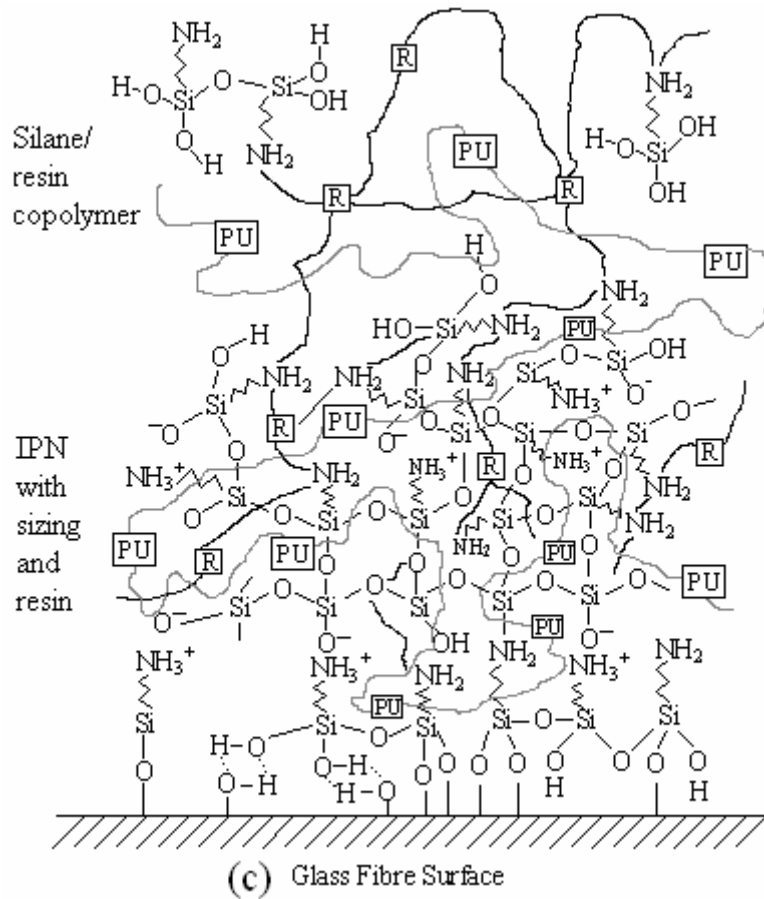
Silane/ resin copolymer

IPN with sizing and resin

$NH_2$ H-O Si O Si O H OH O H $NH_2$

R PU R PU PU

$NH_2$ H-O Si OH OH

H O HO Si $NH_2$ $NH_2$ PU O Si OH $O^-$

O H Si $NH_2$ $NH_2$ O Si $O^-$ PU $NH_2$ Si $NH_3^+$ O O Si R $O^-$ O Si $NH_3^+$ O Si O R

$NH_3^+$ Si O $NH_2$ O Si O Si O R Si O $NH_2$ $NH_2$ R

PU R PU $O^-$ Si O Si O $O^-$ Si O OH O Si O Si O PU PU

$NH_3^+$ Si O $NH_3^+$ Si O H-O O-H H-O PU $NH_2$ Si O $NH_2$ Si O O $NH_3^+$ Si O H $NH_2$ Si O O H

(c) Glass Fibre Surface